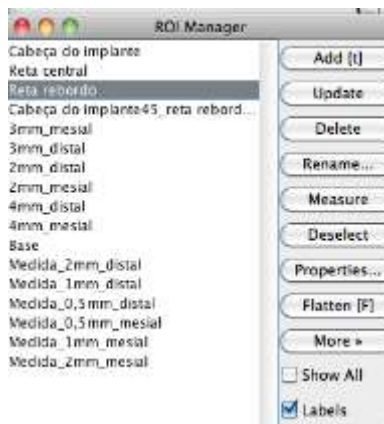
ROI Manager

Cabeça do implante
Reta central
Reta rebordo
Cabeça do implante45_reta rebord...
3mm_mesial
3mm_distal
2mm_distal
2mm_mesial
4mm_distal
4mm_mesial
Base
Medida_2mm_distal
Medida_1mm_distal
Medida_0,5mm_distal
Medida_0,5mm_mesial
Medida_1mm_mesial
Medida_2mm_mesial

Add [t]
Update
Delete
Rename...
Measure
Deselect
Properties...
Flatten [F]
More »
Show All
Labels